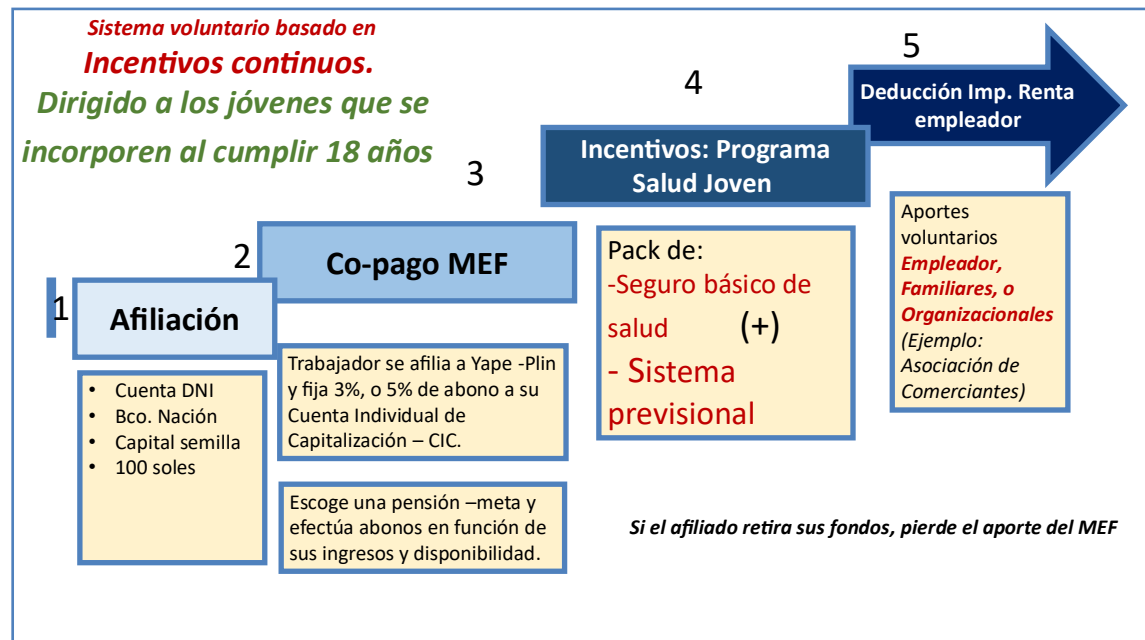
Sistema voluntario basado en
Incentivos continuos.
Dirigido a los jóvenes que se incorporen al cumplir 18 años

1
Afiliación

- Cuenta DNI
- Bco. Nación
- Capital semilla
- 100 soles

2
Co-pago MEF

Trabajador se afilia a Yape -Plin y fija 3%, o 5% de abono a su Cuenta Individual de Capitalización – CIC.

Escoge una pensión –meta y efectúa abonos en función de sus ingresos y disponibilidad.

3
Incentivos: Programa Salud Joven

Pack de:
-Seguro básico de salud (+)
- Sistema previsional

4
Deducción Imp. Renta empleador

5
Aportes voluntarios
Empleador, Familiares, o Organizacionales
(Ejemplo: Asociación de Comerciantes)

Si el afiliado retira sus fondos, pierde el aporte del MEF